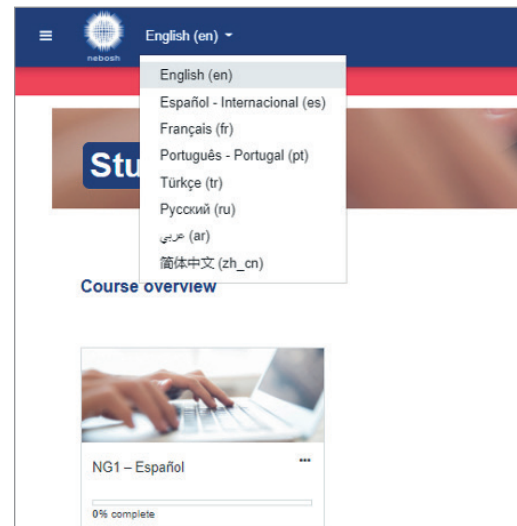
nebosh

English (en)

English (en)
Español - Internacional (es)
Français (fr)
Português - Portugal (pt)
Türkçe (tr)
Русский (ru)
عربي (ar)
简体中文 (zh_cn)

Stu

Course overview

NG1 – Español

...

0% complete